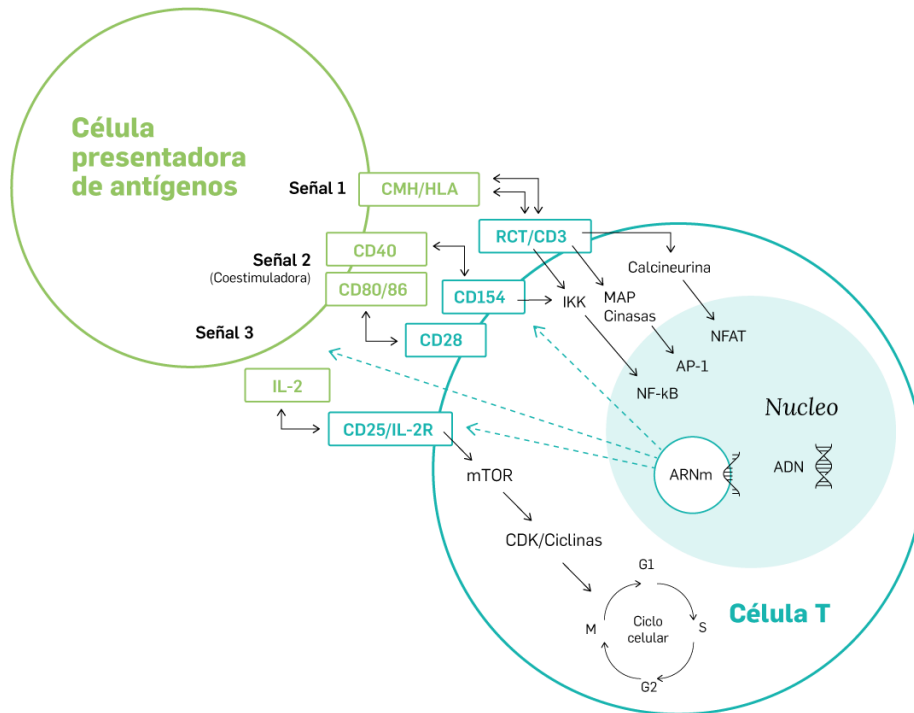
Célula presentadora de antígenos

Señal 1
CMH/HLA
Señal 2
(Coestimuladora)
CD40
CD80/86
Señal 3
IL-2

RCT/CD3
CD154
CD28
CD25/IL-2R
IKK
MAP Cinasas
Calcineurina
NFAT
AP-1
NF-kB
Nucleo
ARNm
ADN
mTOR
CDK/Ciclinas
G1
S
G2
M
Ciclo celular
Célula T